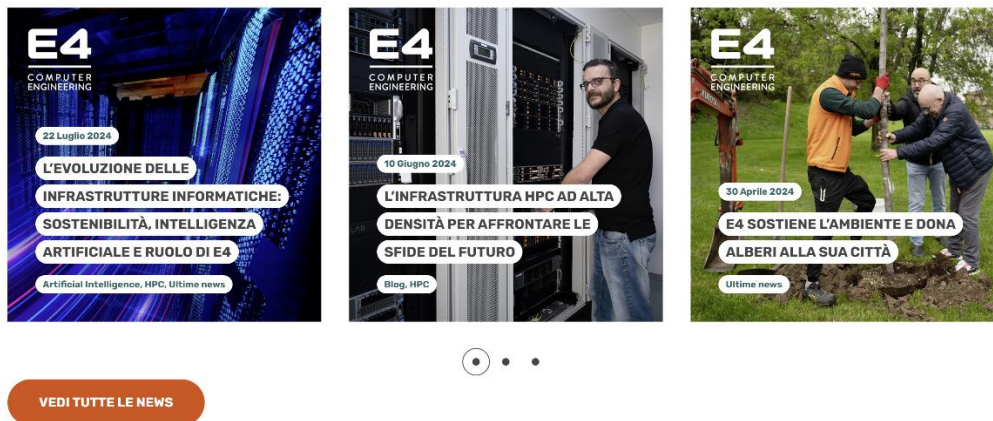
E4
COMPUTER ENGINEERING

22 Luglio 2024

L'EVOLUZIONE DELLE INFRASTRUTTURE INFORMATICHE: SOSTENIBILITÀ, INTELLIGENZA ARTIFICIALE E RUOLO DI E4

Artificial Intelligence, HPC, Ultime news

E4
COMPUTER ENGINEERING

10 Giugno 2024

L'INFRASTRUTTURA HPC AD ALTA DENSITÀ PER AFFRONTARE LE SFIDE DEL FUTURO

Blog, HPC

E4
COMPUTER ENGINEERING

30 Aprile 2024

E4 SOSTIENE L'AMBIENTE E DONA ALBERI ALLA SUA CITTÀ

Ultime news

VEDI TUTTE LE NEWS